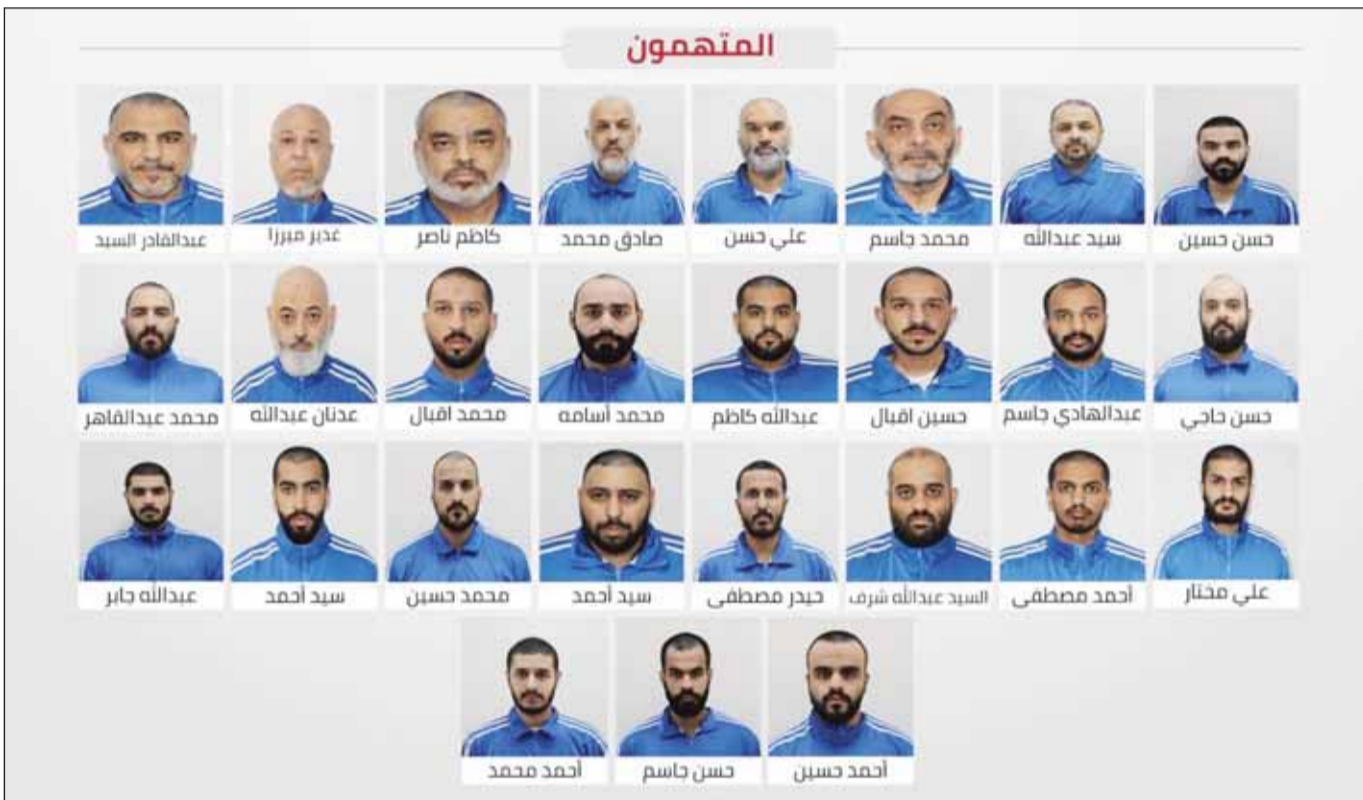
المتهمون

حسن حسين
سيد عبدالله
محمد جاسم
علي حسن
صادق محمد
كاظم ناصر
غدير ميرزا
عبدالقادر السيد

حسن حاجي
عبدالهادي جاسم
حسين اقبال
عبدالله كاظم
محمد أسامه
محمد اقبال
عدنان عبدالله
محمد عبدالقاهر

علي مختار
أحمد مصطفى
السيد عبدالله شرف
حيدر مصطفى
سيد أحمد
محمد حسين
سيد أحمد
عبدالله جابر

أحمد حسين
حسن جاسم
أحمد محمد